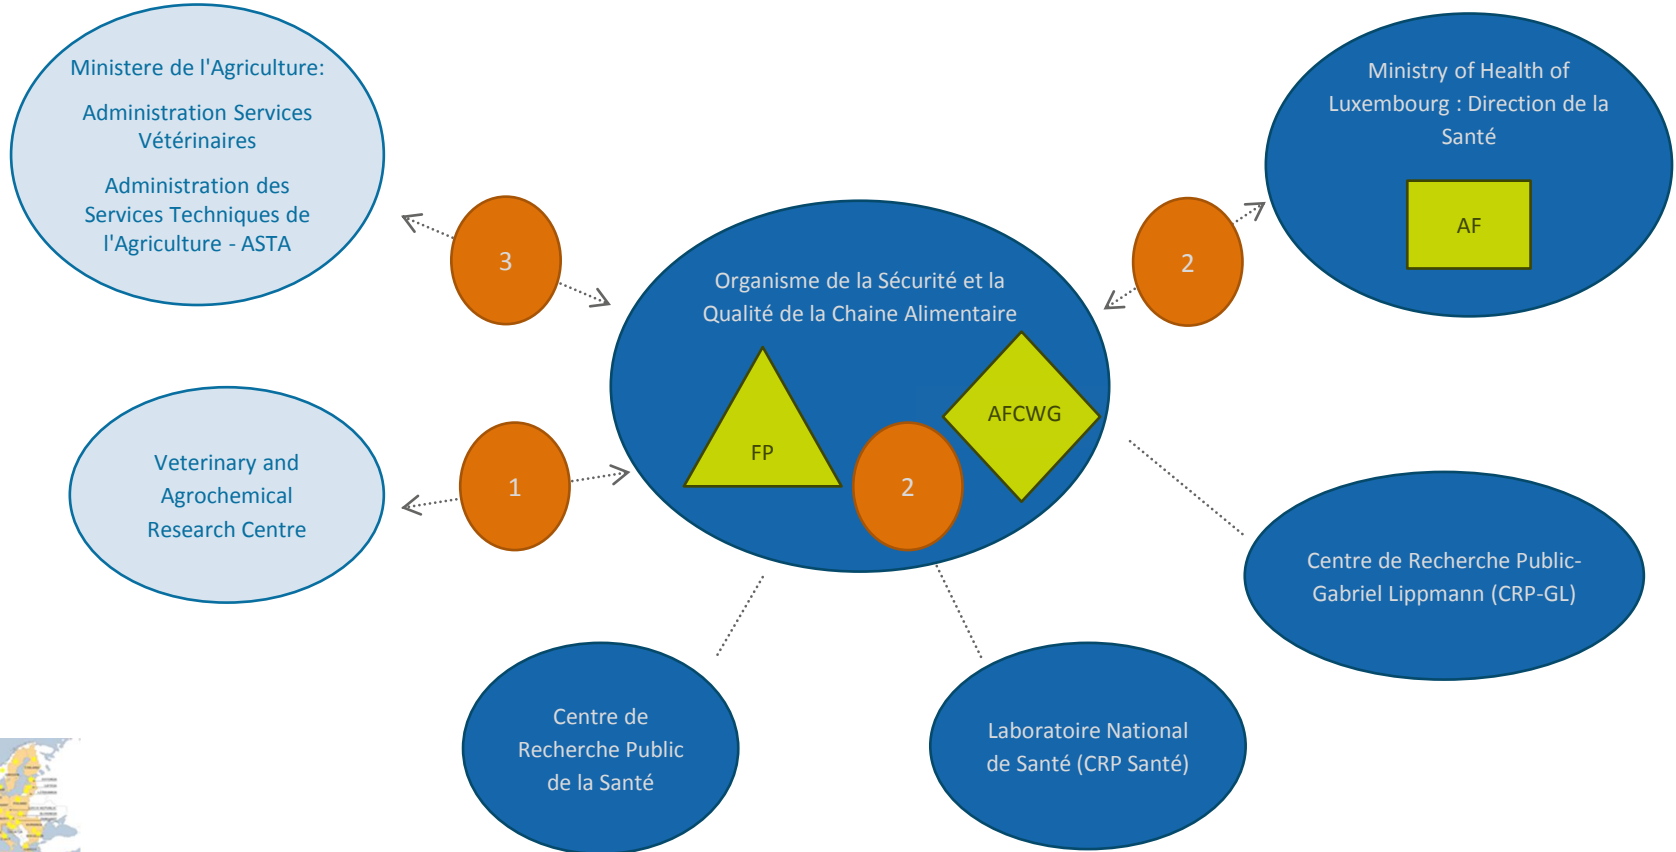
Ministere de l'Agriculture:

Administration Services Vétérinaires

Administration des Services Techniques de l'Agriculture - ASTA

3

Organisme de la Sécurité et la Qualité de la Chaine Alimentaire

FP

2

AFCWG

2

Ministry of Health of Luxembourg : Direction de la Santé

AF

Veterinary and Agrochemical Research Centre

1

Centre de Recherche Public-Gabriel Lippmann (CRP-GL)

Centre de Recherche Public de la Santé

Laboratoire National de Santé (CRP Santé)